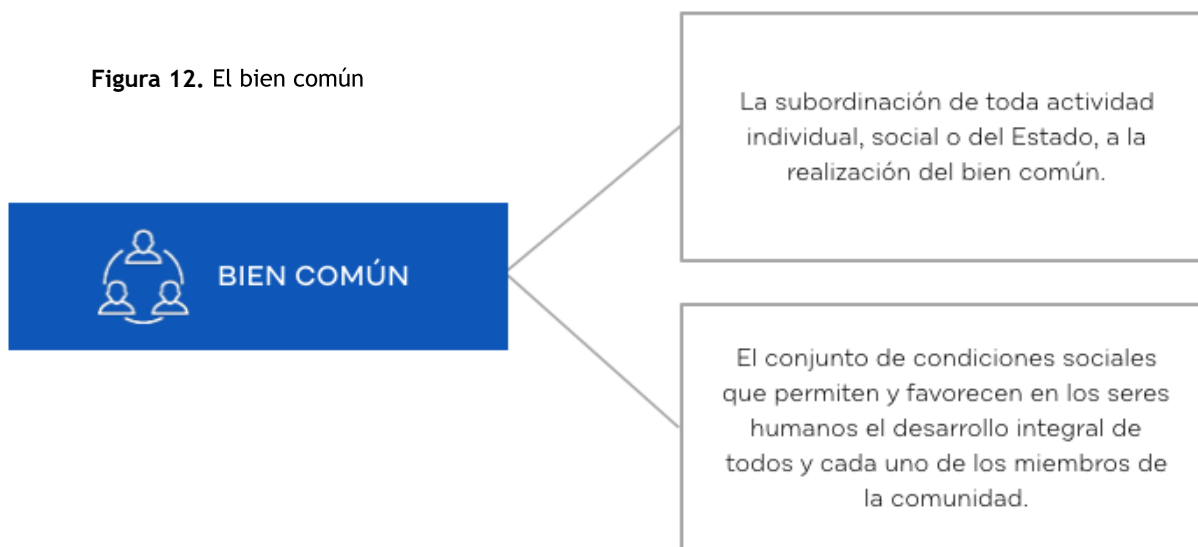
**Figura 12.** El bien común

BIEN COMÚN

La subordinación de toda actividad individual, social o del Estado, a la realización del bien común.

El conjunto de condiciones sociales que permiten y favorecen en los seres humanos el desarrollo integral de todos y cada uno de los miembros de la comunidad.